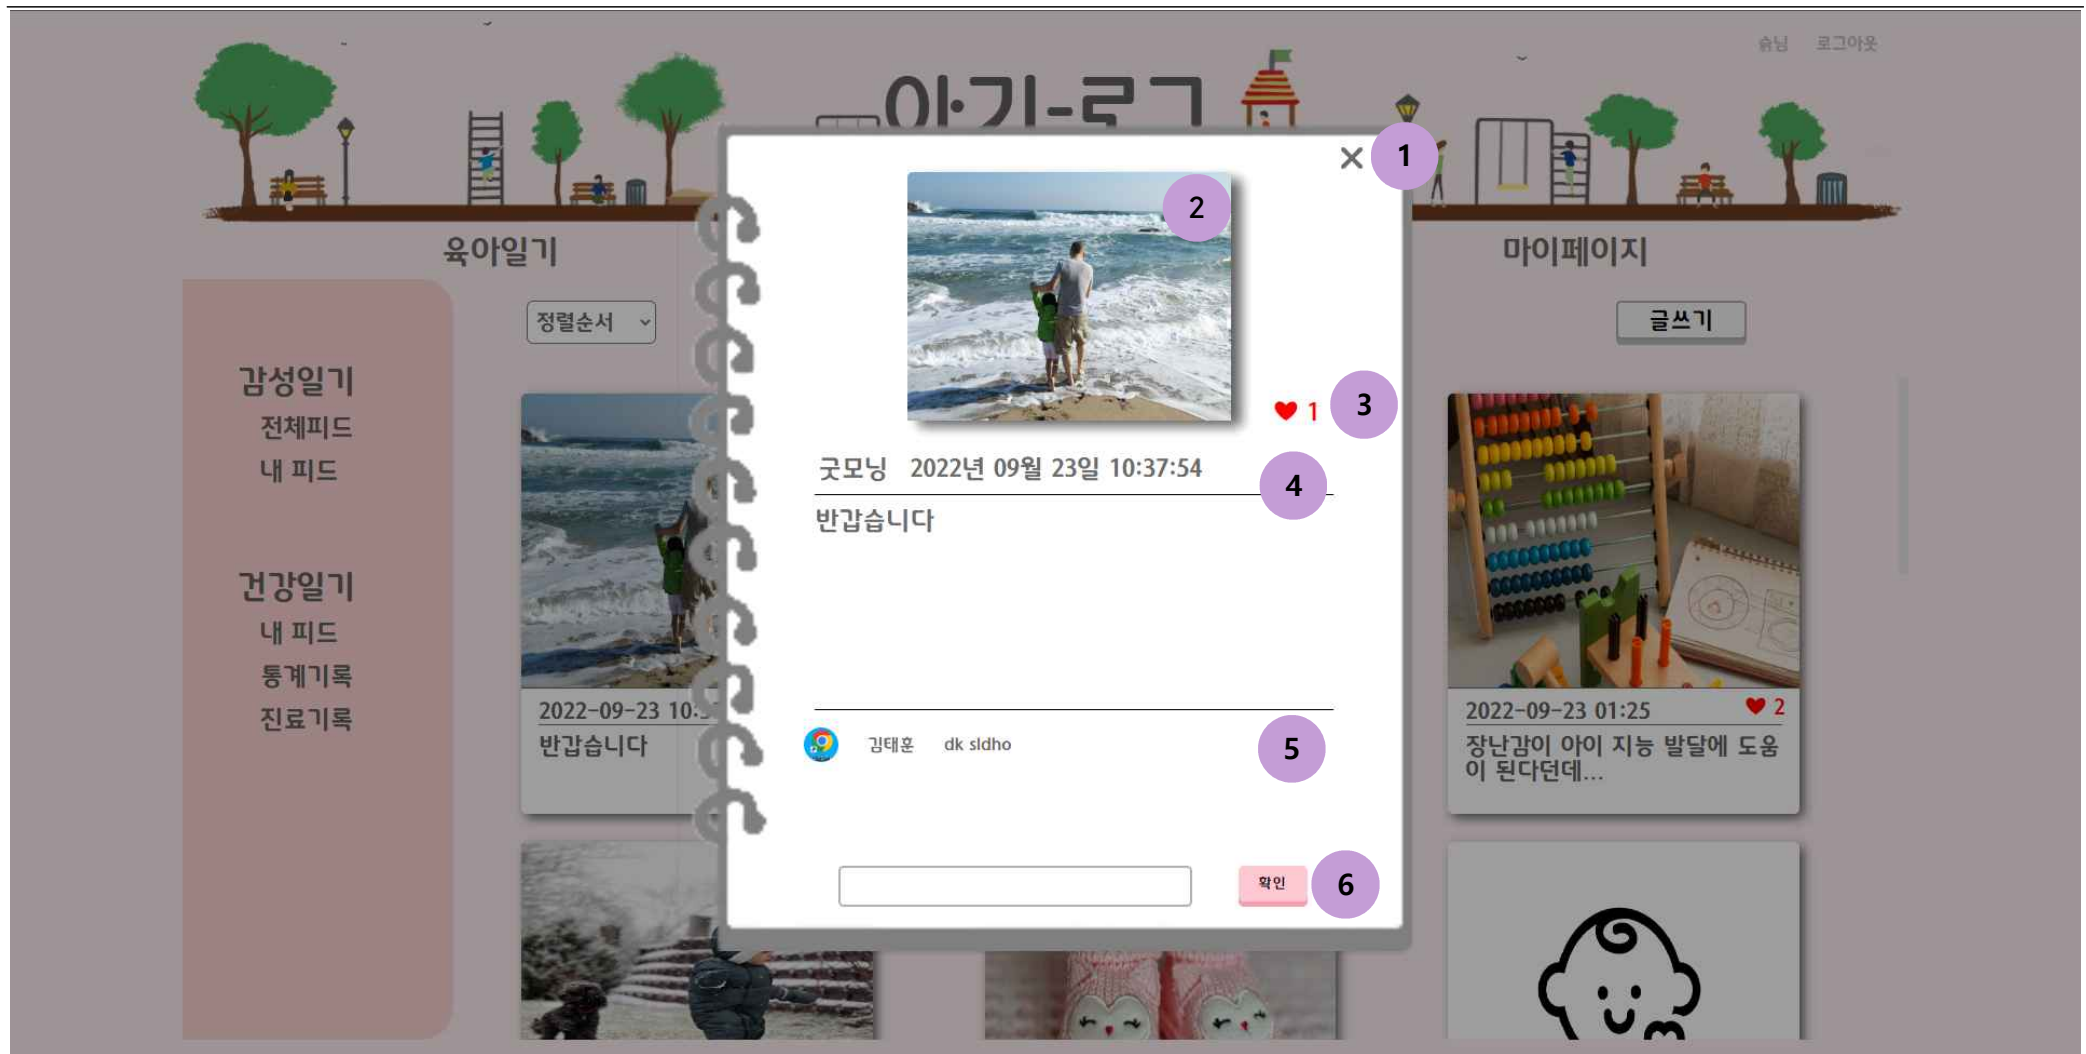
승님 로그아웃

아기로그

육아일기

마이페이지

정렬순서

글쓰기

감성일기
전체피드
내 피드

건강일기
내 피드
통계기록
진료기록

2022-09-23 10:
반갑습니다

2022-09-23 01:25 ♥ 2
장난감이 아이 지능 발달에 도움이 된다던데...

×
1
2
♥ 1
3
굿모닝 2022년 09월 23일 10:37:54
4
반갑습니다
김태훈 dk sldho
5
확인
6